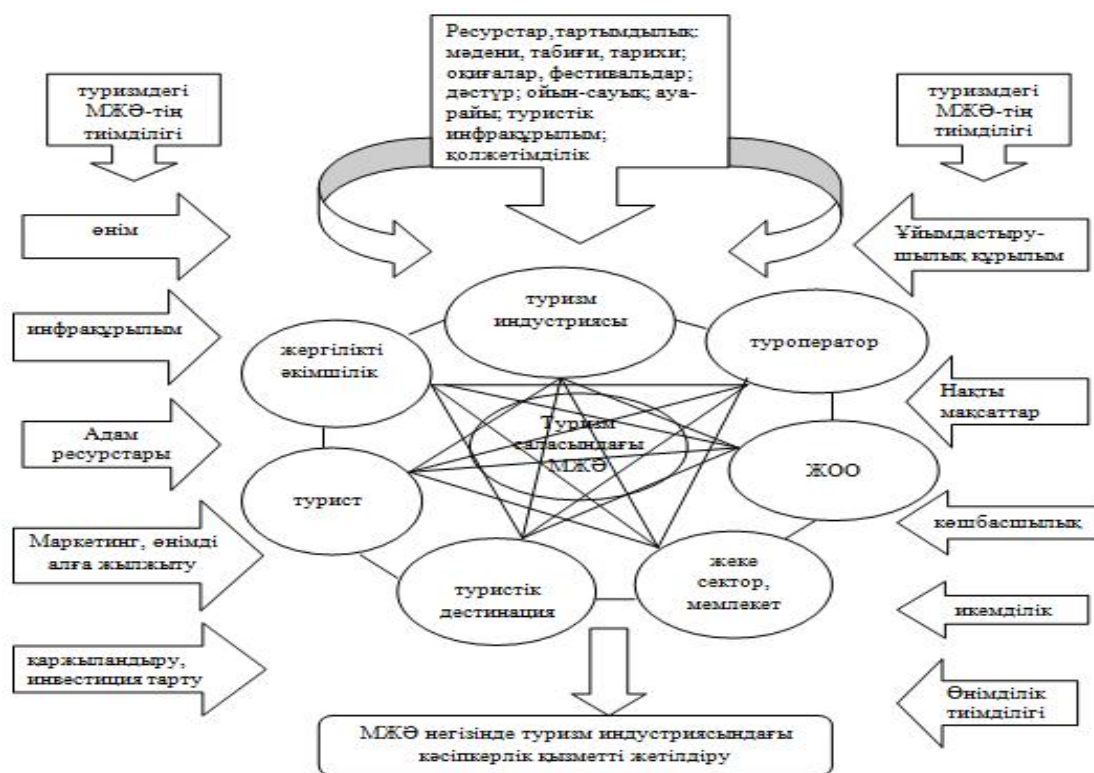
Ресурстар,тартымдылық: мәдени, табиғи, тарихи; оқиғалар, фестивальдар; дәстүр; ойын-сауық; ауа-райы; туристік инфрақұрылым; қолжетімділік

туризмдегі МЖӘ-тің тиімділігі

туризмдегі МЖӘ-тің тиімділігі

өнім

Ұйымдастырушылық құрылым

туризм индустриясы

инфрақұрылым

жергілікті әкімшілік

туроператор

Нақты мақсаттар

Адам ресурстары

Туризм саласындағы МЖӘ

ЖОО

турист

көшбасшылық

Маркетинг, өнімді алға жылжыту

жеке сектор, мемлекет

туристік дестинация

икемділік

қаржыландыру, инвестиция тарту

Өнімділік тиімділігі

МЖӘ негізінде туризм индустриясындағы кәсіпкерлік қызметті жетілдіру